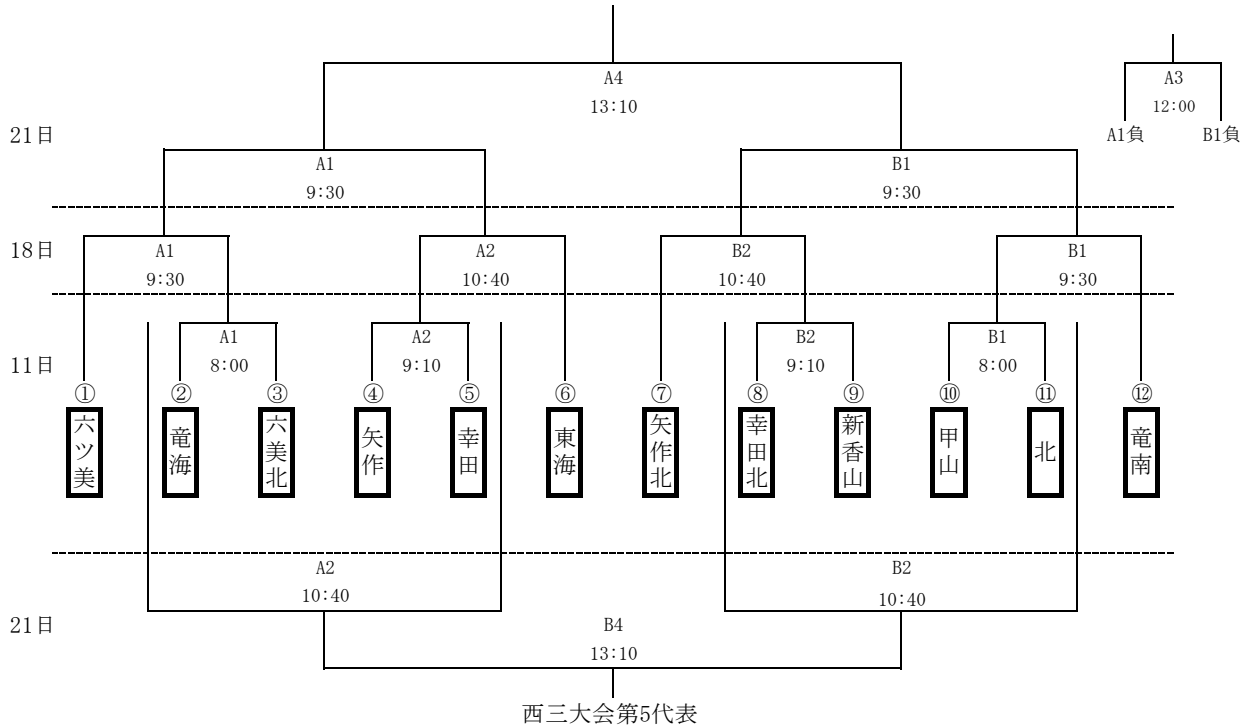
A4
13:10

A3
12:00
A1負　B1負

21日

A1
9:30

B1
9:30

18日

A1
9:30

A2
10:40

B2
10:40

B1
9:30

11日

A1
8:00

A2
9:10

B2
9:10

B1
8:00

① 六ツ美
② 竜海
③ 六美北
④ 矢作
⑤ 幸田
⑥ 東海
⑦ 矢作北
⑧ 幸田北
⑨ 新香山
⑩ 甲山
⑪ 北
⑫ 竜南

A2
10:40

B2
10:40

21日

B4
13:10

西三大会第5代表